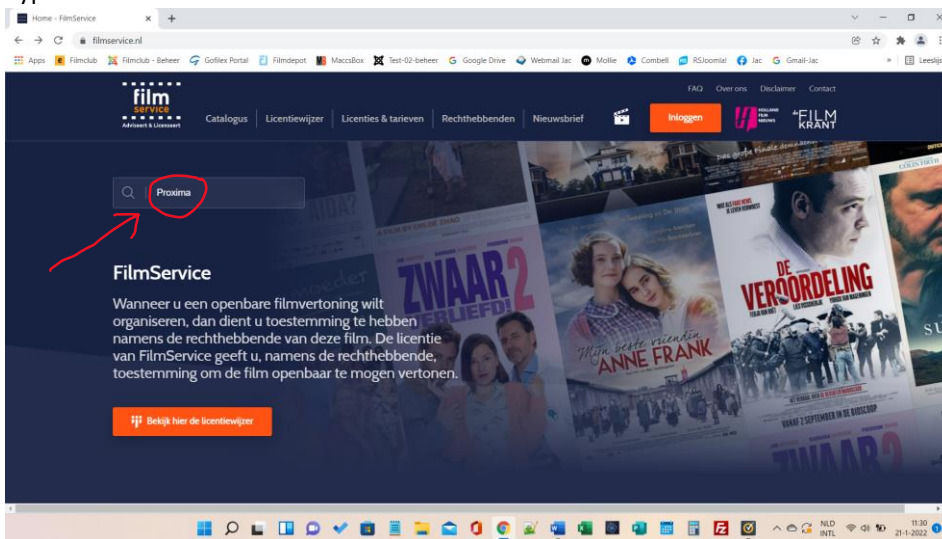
Home - FilmService

filmservice.nl

Apps Filmclub Filmclub - Beheer Gofilex Portal Filmdepot MaccsBox Test-02-beheer Google Drive Webmail Jac Mollie Combell RSJoomla! Jac Gmail-Jac

Leeslijst

film service
Adviseert & Licenseert

Catalogus | Licentiewijzer | Licenties & tarieven | Rechthebbenden | Nieuwsbrief

FAQ Over ons Disclaimer Contact

Inloggen

HOLLAND FILM NIEUWS

FILM KRANT

Proxima

FilmService

Wanneer u een openbare filmvertoning wilt organiseren, dan dient u toestemming te hebben namens de rechthebbende van deze film. De licentie van FilmService geeft u, namens de rechthebbende, toestemming om de film openbaar te mogen vertonen.

Bekijk hier de licentiewijzer

ZWAAR VERLIEFD! 2

Mijn beste vriendin ANNE FRANK

DE VERGORDELING

VANAF 2 SEPTEMBER IN DE BIOSCOOP

ZWAAR 2

NLD INTL

11:30
21-1-2022